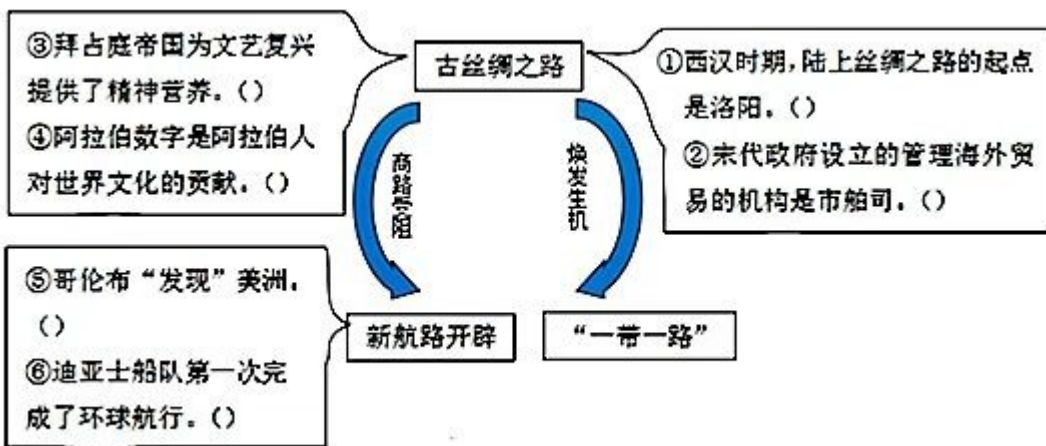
③拜占庭帝国为文艺复兴提供了精神营养。()
④阿拉伯数字是阿拉伯人对世界文化的贡献。()

古丝绸之路

①西汉时期，陆上丝绸之路的起点是洛阳。()
②宋代政府设立的管理海外贸易的机构是市舶司。()

商路受阻

焕发生机

⑤哥伦布“发现”美洲。()
⑥迪亚士船队第一次完成了环球航行。()

新航路开辟

“一带一路”